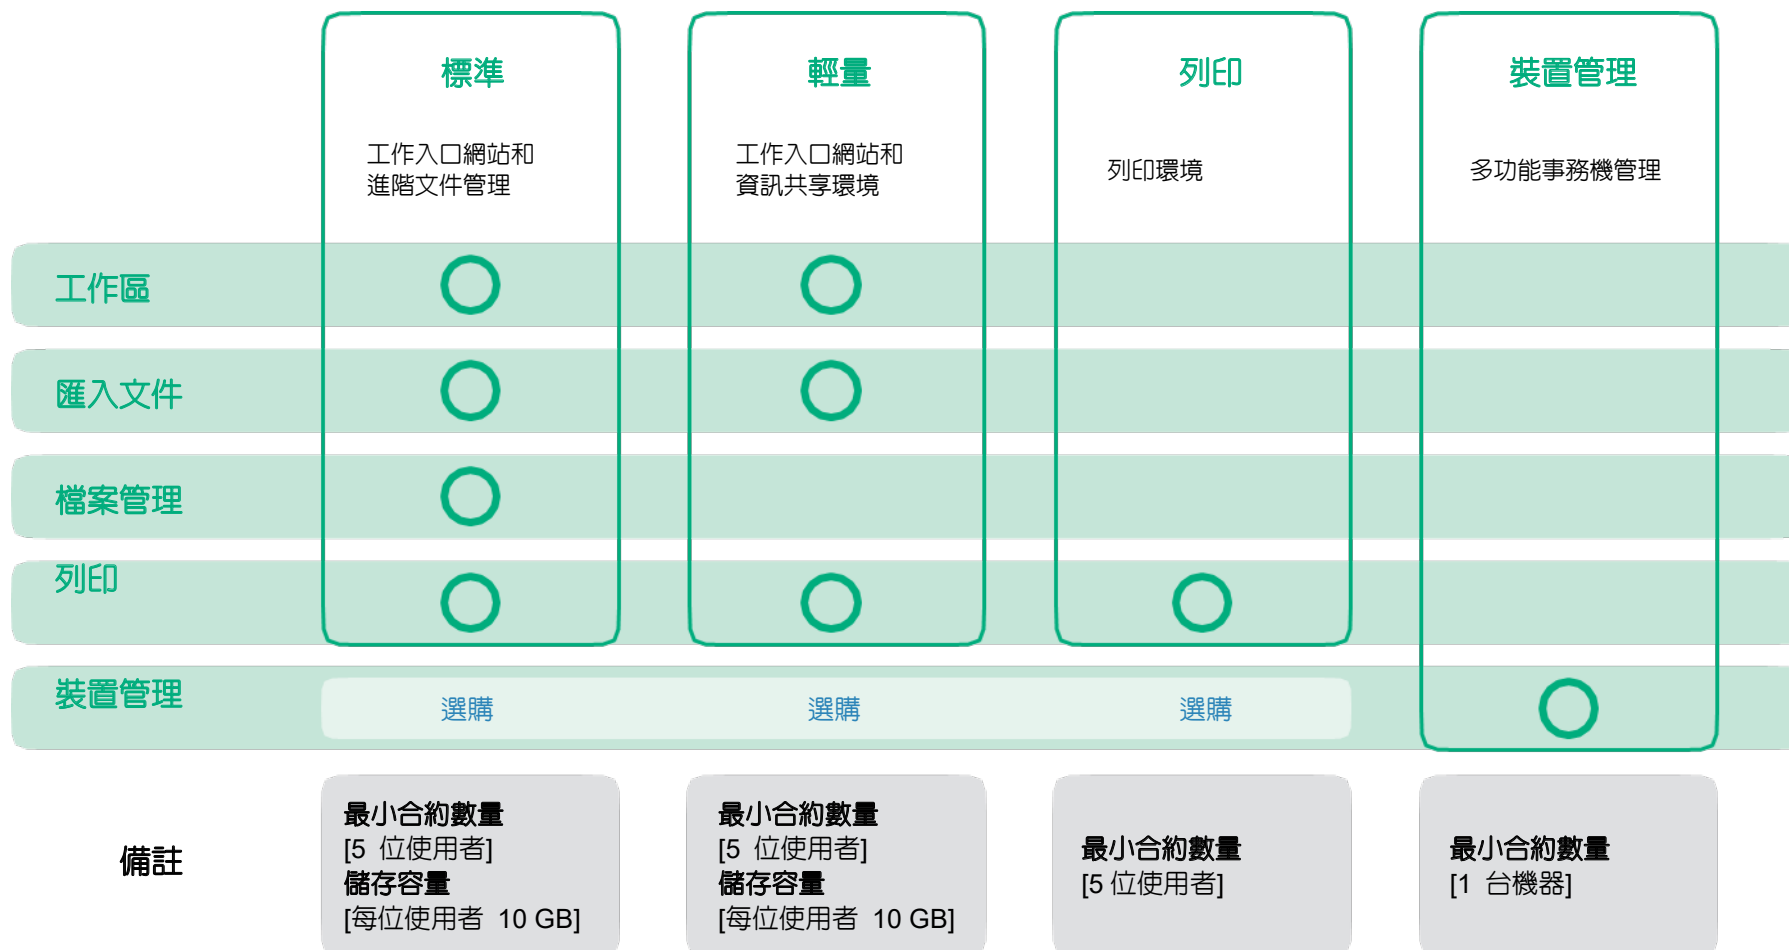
| | 標準<br>工作入口網站和進階文件管理 | 輕量<br>工作入口網站和資訊共享環境 | 列印<br>列印環境 | 裝置管理<br>多功能事務機管理 |
|---|---|---|---|---|
| 工作區 | ○ | ○ | | |
| 匯入文件 | ○ | ○ | | |
| 檔案管理 | ○ | | | |
| 列印 | ○ | ○ | ○ | |
| 裝置管理 | 選購 | 選購 | 選購 | ○ |
| 備註 | 最小合約數量<br>[5 位使用者]<br>儲存容量<br>[每位使用者 10 GB] | 最小合約數量<br>[5 位使用者]<br>儲存容量<br>[每位使用者 10 GB] | 最小合約數量<br>[5 位使用者] | 最小合約數量<br>[1 台機器] |